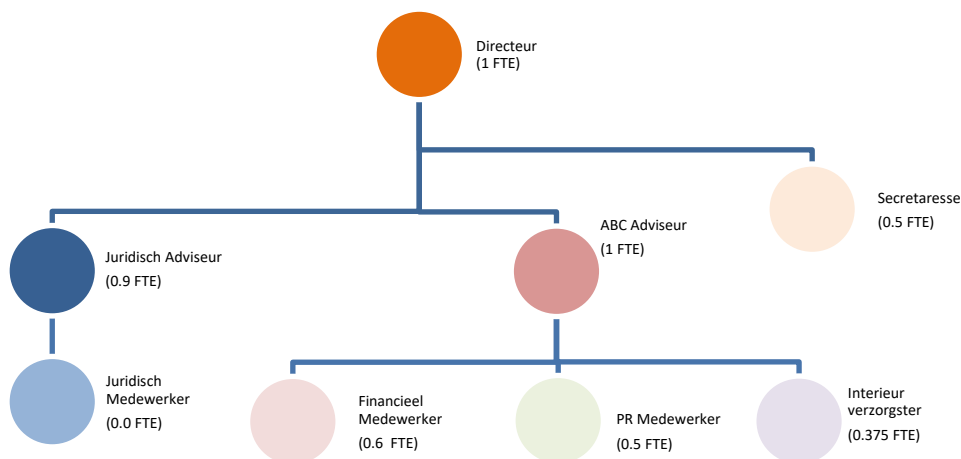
Directeur
(1 FTE)

Secretaresse
(0.5 FTE)

Juridisch Adviseur
(0.9 FTE)

ABC Adviseur
(1 FTE)

Juridisch Medewerker
(0.0 FTE)

Financieel Medewerker
(0.6 FTE)

PR Medewerker
(0.5 FTE)

Interieur verzorgster
(0.375 FTE)